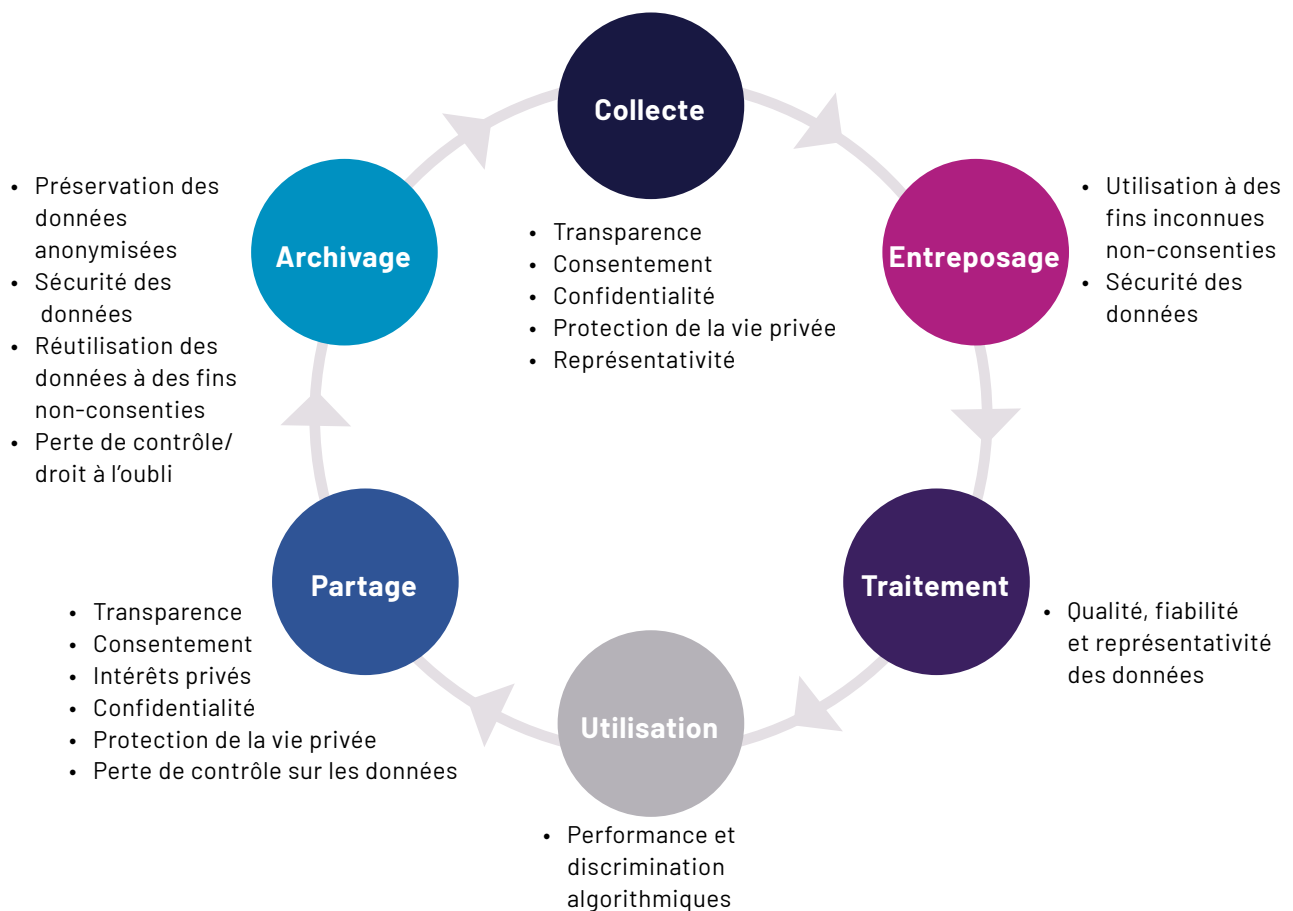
Collecte

- Transparence
- Consentement
- Confidentialité
- Protection de la vie privée
- Représentativité

Entreposage

- Utilisation à des fins inconnues non-consenties
- Sécurité des données

Traitement

- Qualité, fiabilité et représentativité des données

Utilisation

- Performance et discrimination algorithmiques

Partage

- Transparence
- Consentement
- Intérêts privés
- Confidentialité
- Protection de la vie privée
- Perte de contrôle sur les données

Archivage

- Préservation des données anonymisées
- Sécurité des données
- Réutilisation des données à des fins non-consenties
- Perte de contrôle/ droit à l'oubli